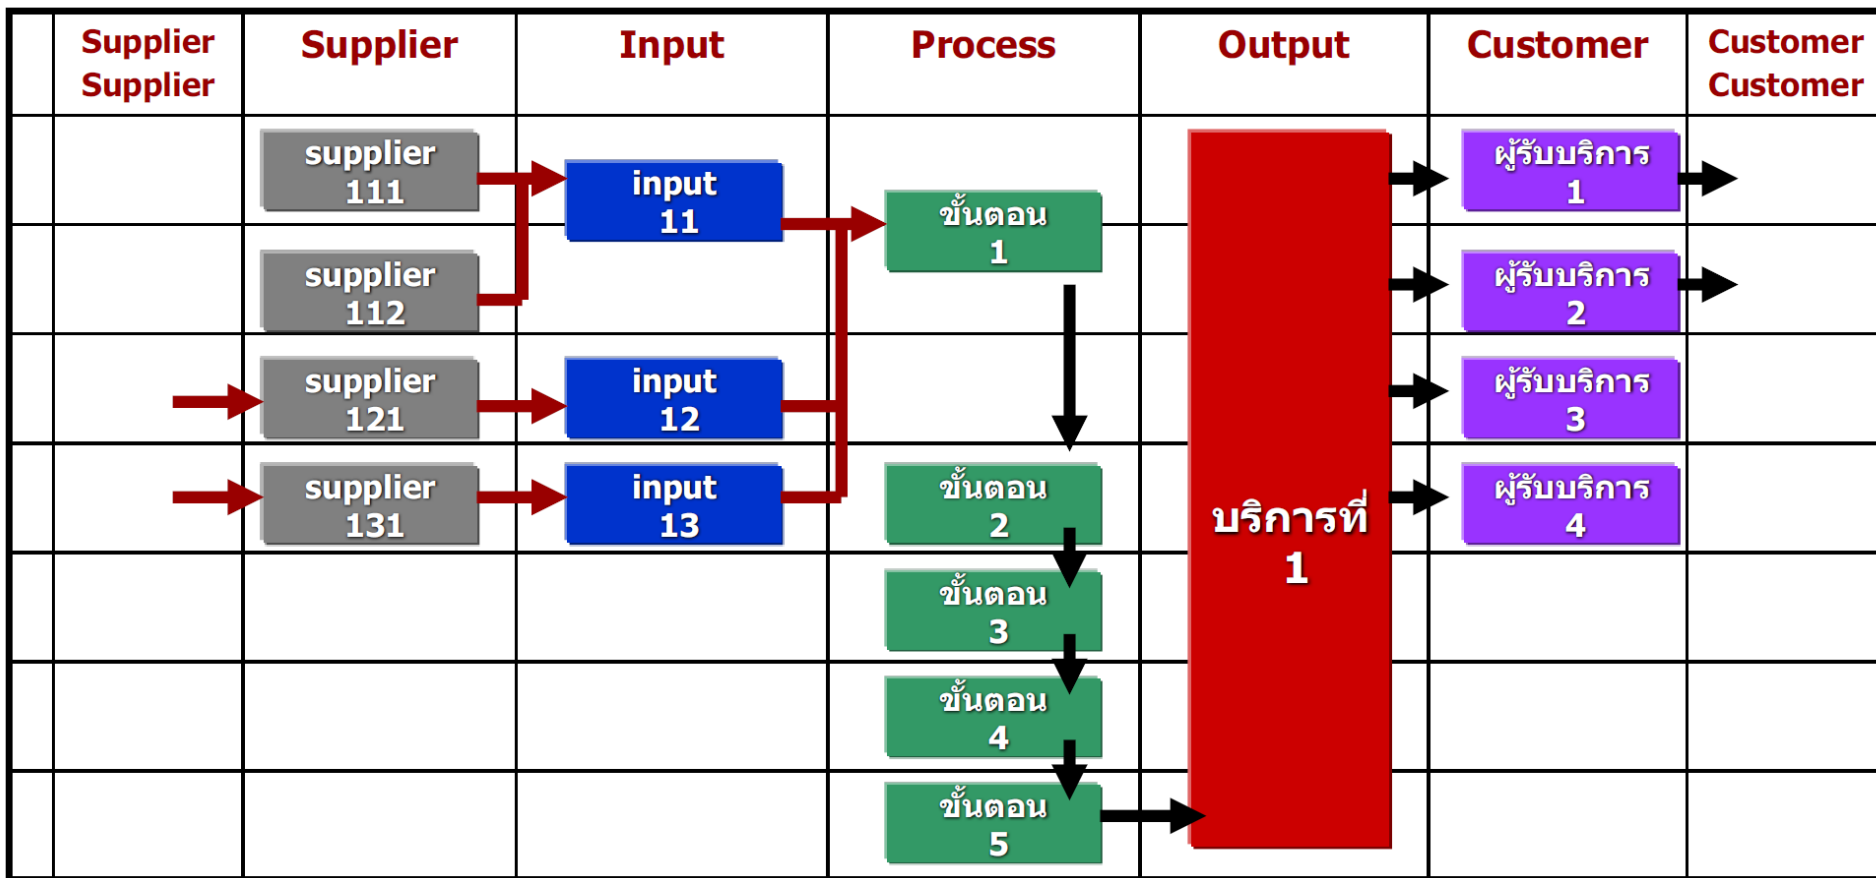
| | Supplier Supplier | Supplier | Input | Process | Output | Customer | Customer Customer |
|---|---|---|---|---|---|---|---|

supplier 111
supplier 112
supplier 121
supplier 131

input 11
input 12
input 13

ขั้นตอน 1
ขั้นตอน 2
ขั้นตอน 3
ขั้นตอน 4
ขั้นตอน 5

บริการที่ 1

ผู้รับบริการ 1
ผู้รับบริการ 2
ผู้รับบริการ 3
ผู้รับบริการ 4